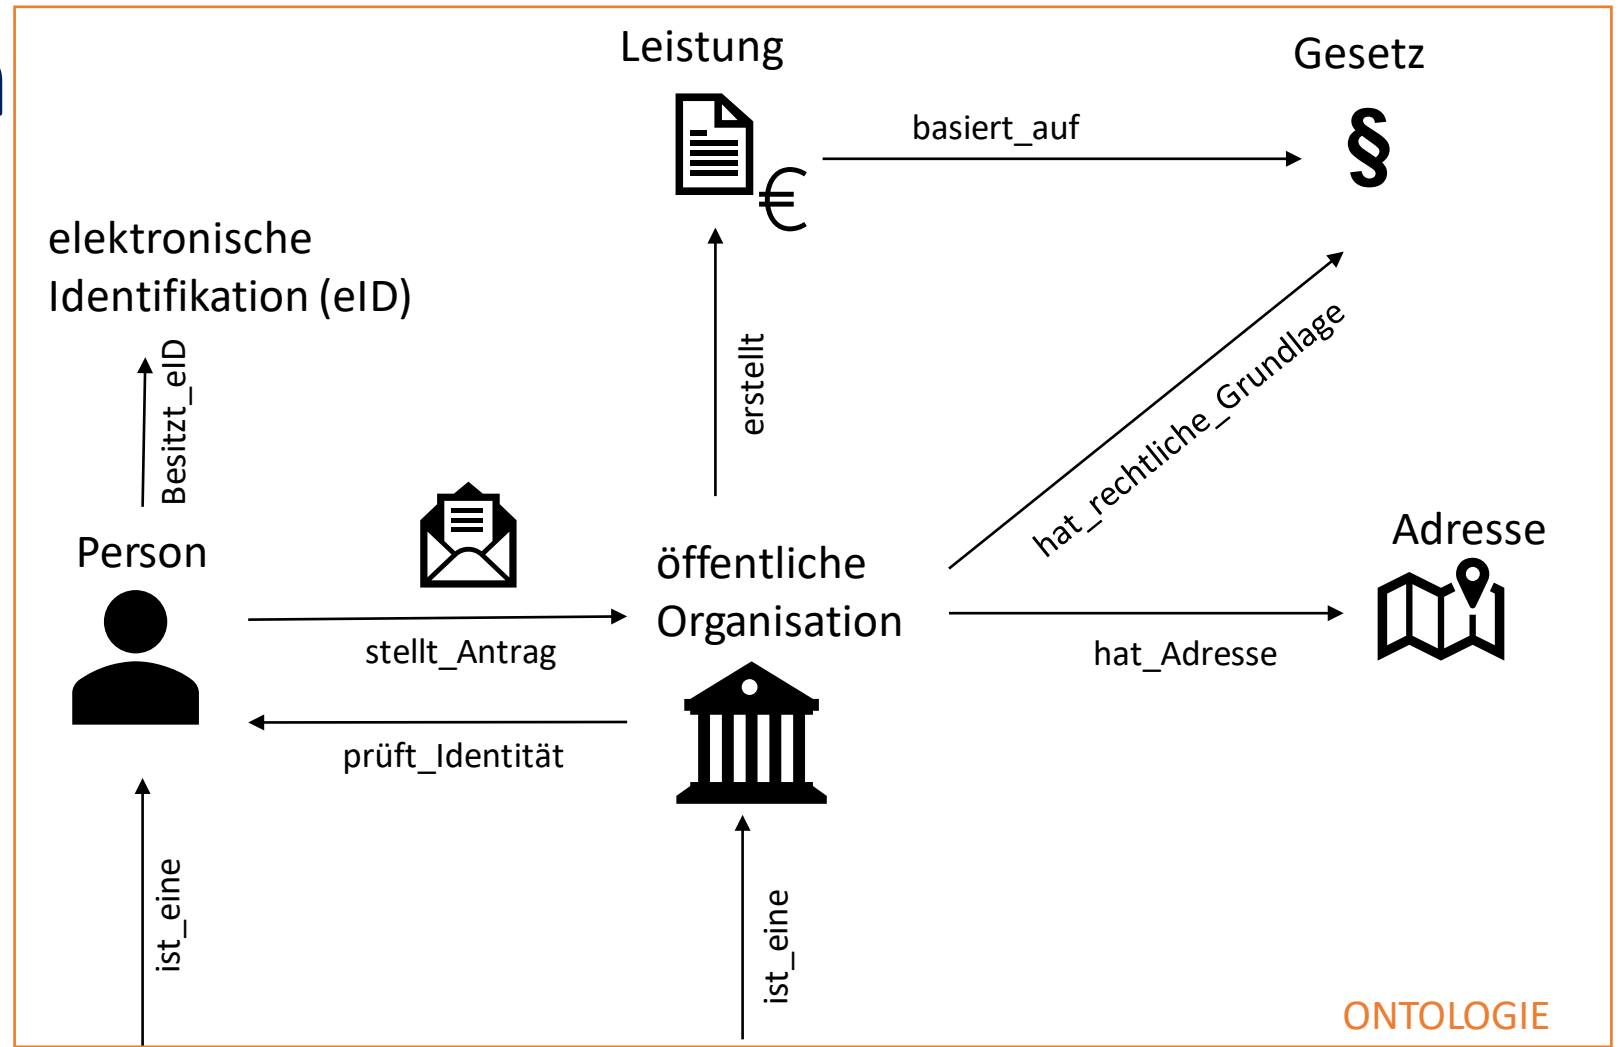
Leistung

Gesetz

basiert_auf

§

€

elektronische Identifikation (eID)

Besitzt_eID

erstellt

hat_rechtliche_Grundlage

Adresse

Person

öffentliche Organisation

stellt_Antrag

hat_Adresse

prüft_Identität

ist_eine

ist_eine

ONTOLOGIE